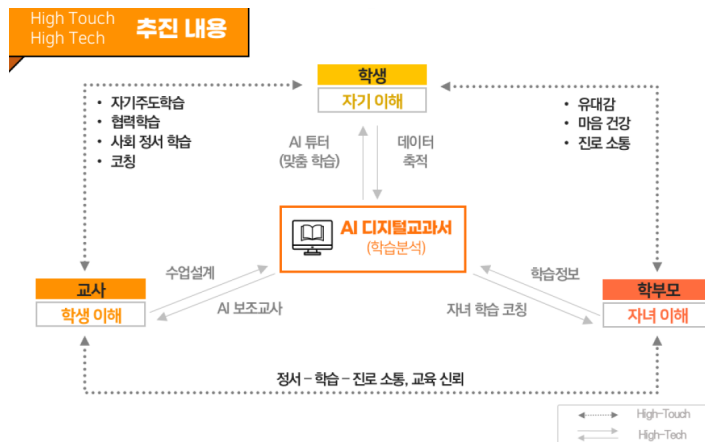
High Touch
High Tech
추진 내용

학생
자기 이해

• 자기주도학습
• 협력학습
• 사회 정서 학습
• 코칭

• 유대감
• 마음 건강
• 진로 소통

AI 튜터
(맞춤 학습)

데이터
축적

AI 디지털교과서
(학습분석)

수업설계

학습정보

교사
학생 이해

AI 보조교사

자녀 학습 코칭

학부모
자녀 이해

정서 – 학습 – 진로 소통, 교육 신뢰

High-Touch
High-Tech